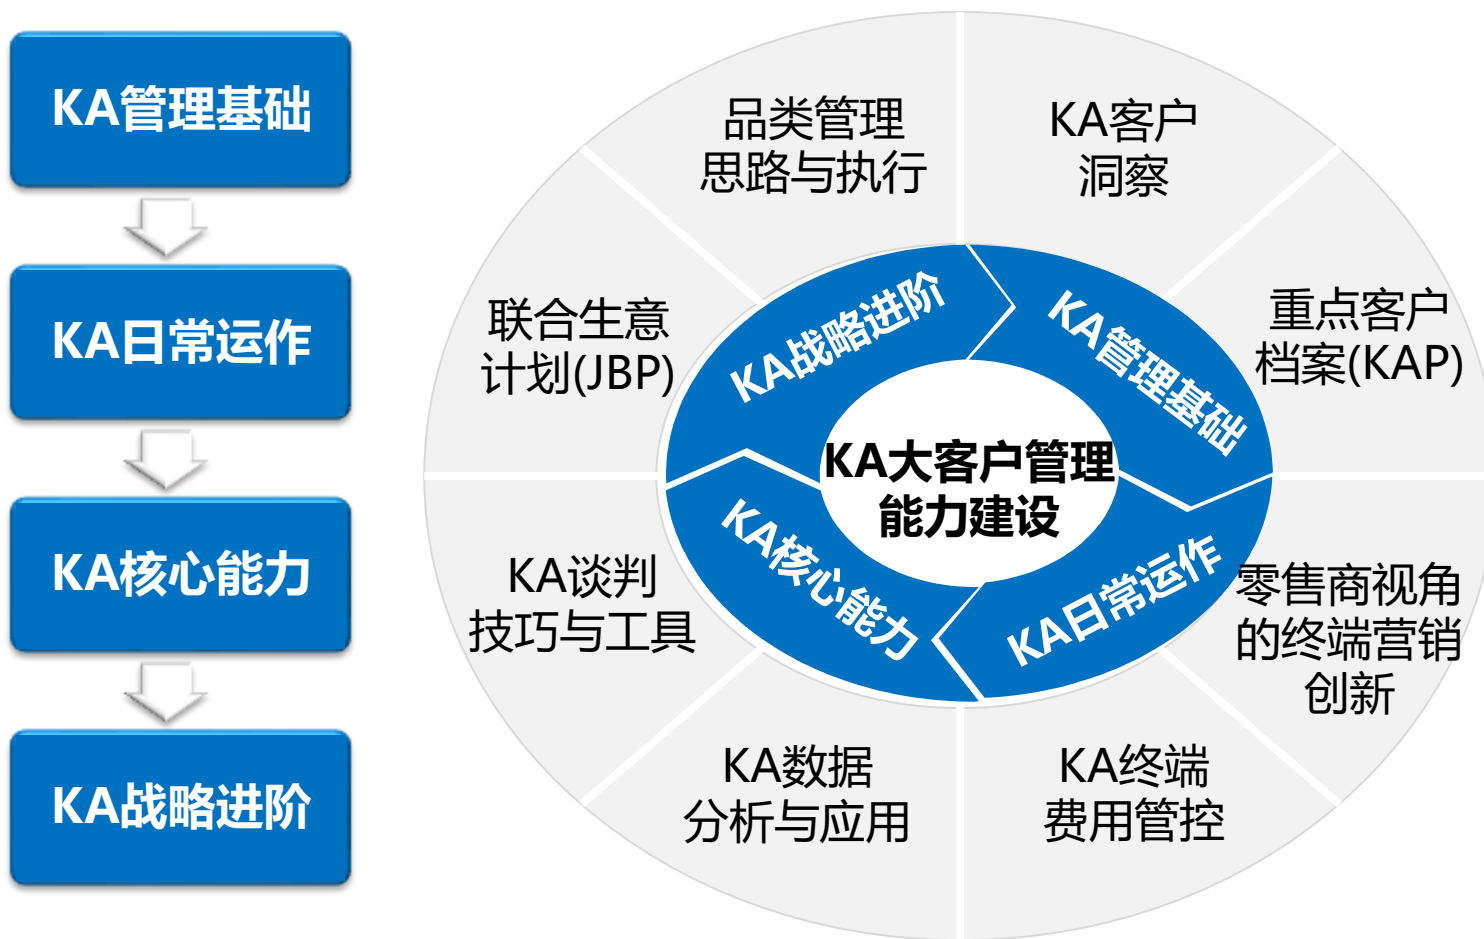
KA管理基础

KA日常运作

KA核心能力

KA战略进阶

品类管理思路与执行

KA客户洞察

重点客户档案(KAP)

零售商视角的终端营销创新

KA终端费用管控

KA数据分析与应用

KA谈判技巧与工具

联合生意计划(JBP)

KA战略进阶

KA管理基础

KA日常运作

KA核心能力

KA大客户管理能力建设